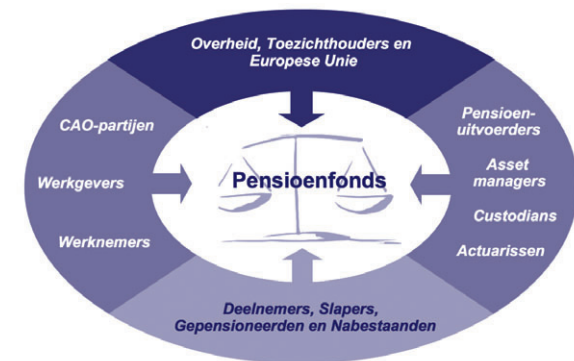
Overheid, Toezichthouders en Europese Unie

CAO-partijen

Werkgevers

Werknemers

Pensioenfonds

Pensioen-uitvoerders

Asset managers

Custodians

Actuarissen

Deelnemers, Slapers, Gepensioneerden en Nabestaanden